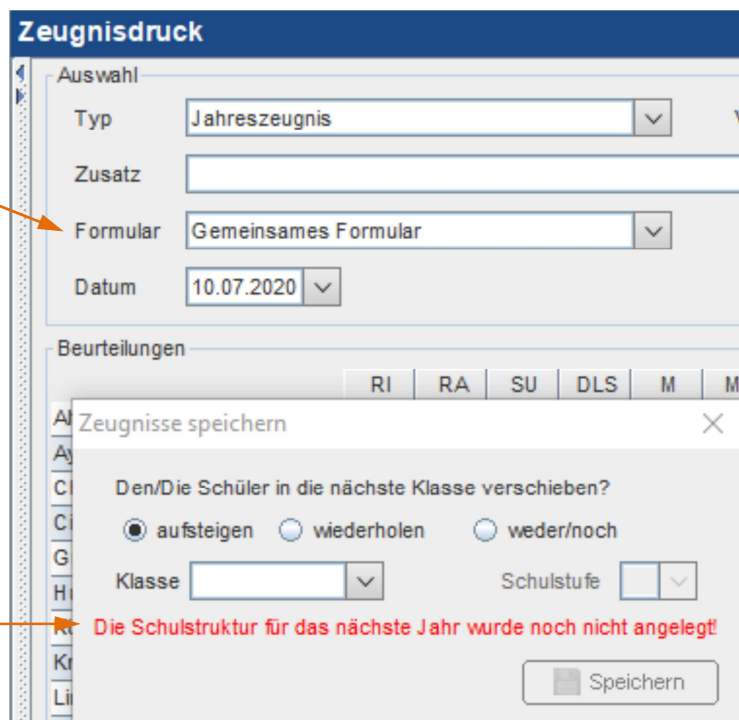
Zeugnisdruck

Auswahl

Typ Jahreszeugnis

Zusatz

Formular Gemeinsames Formular

Datum 10.07.2020

Beurteilungen

| RI | RA | SU | DLS | M | M |
|---|---|---|---|---|---|

Al
Ay
Cl
Ci
Gl
Hı
Ro
Kr
Lir

Zeugnisse speichern

Den/Die Schüler in die nächste Klasse verschieben?

aufsteigen wiederholen weder/noch

Klasse Schulstufe

Die Schulstruktur für das nächste Jahr wurde noch nicht angelegt!

Speichern